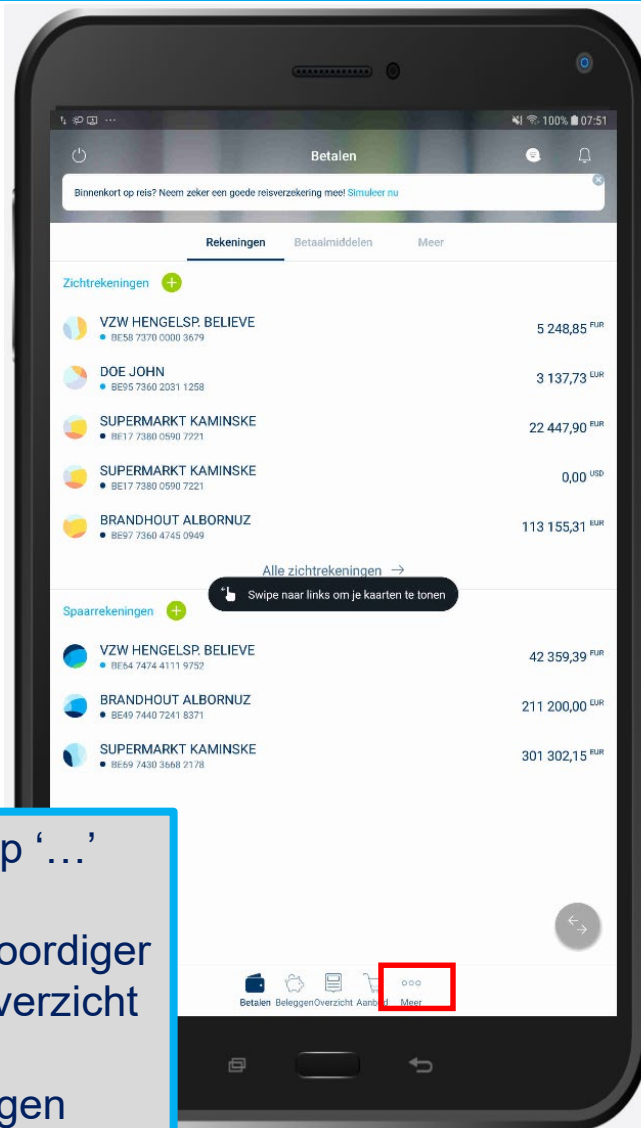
100% 07:51

Betalen

Binnenkort op reis? Neem zeker een goede reisverzekering mee! Simuleer nu

Rekeningen Betaalmiddelen Meer

Zichtrekeningen

VZW HENGELSP. BELIEVE
BE58 7370 0000 3679
5 248,85 EUR

DOE JOHN
BE95 7360 2031 1258
3 137,73 EUR

SUPERMARKT KAMINSKE
BE17 7380 0590 7221
22 447,90 EUR

SUPERMARKT KAMINSKE
BE17 7380 0590 7221
0,00 USD

BRANDHOUT ALBORNUZ
BE97 7360 4745 0949
113 155,31 EUR

Alle zichtrekeningen →

Swipe naar links om je kaarten te tonen

Spaarrekeningen

VZW HENGELSP. BELIEVE
BE64 7474 4111 9752
42 359,39 EUR

BRANDHOUT ALBORNUZ
BE49 7440 7241 8371
211 200,00 EUR

SUPERMARKT KAMINSKE
BE69 7430 3668 2178
301 302,15 EUR

p '...'

oordiger
verzicht

gen

Betalen Beleggen Overzicht Aanb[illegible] Meer